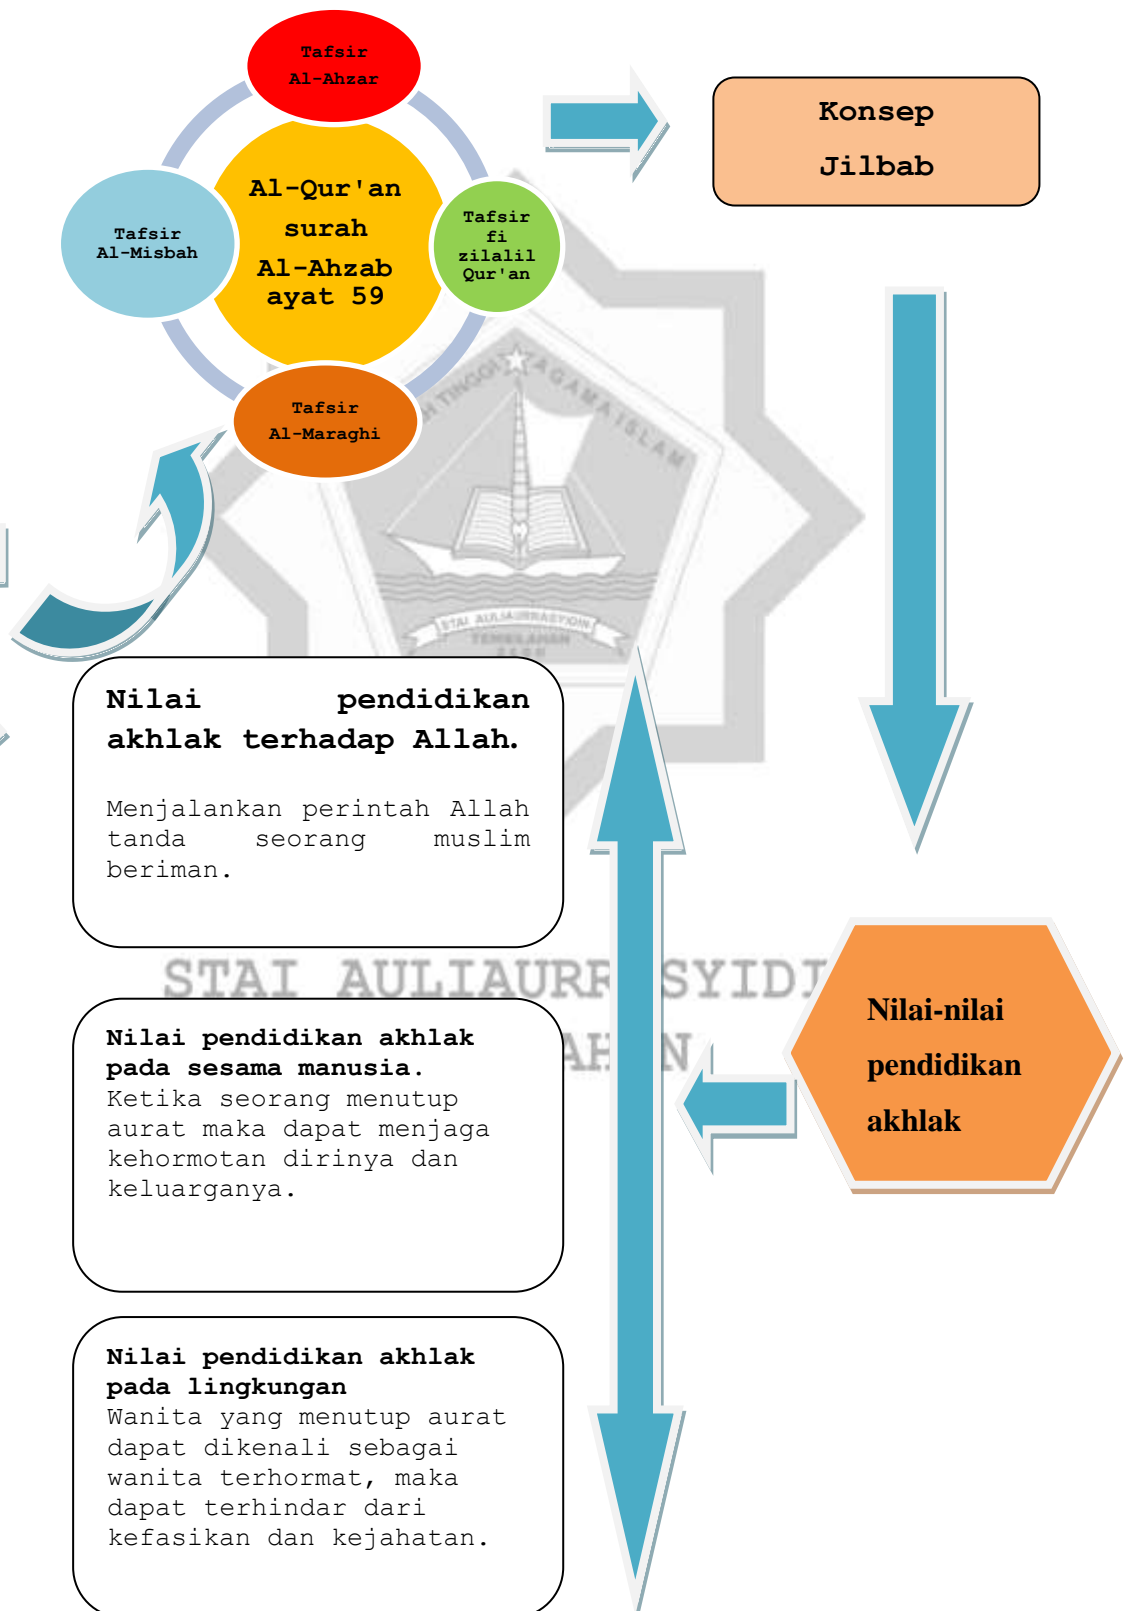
Tafsir Al-Ahzar

Al-Qur'an surah Al-Ahzab ayat 59

Tafsir Al-Misbah

Tafsir fi zilalil Qur'an

Tafsir Al-Maraghi

Konsep Jilbab

Nilai pendidikan akhlak terhadap Allah.

Menjalankan perintah Allah tanda seorang muslim beriman.

STAI AULIAURR SYIDI AH N

Nilai-nilai pendidikan akhlak

Nilai pendidikan akhlak pada sesama manusia.
Ketika seorang menutup aurat maka dapat menjaga kehormotan dirinya dan keluarganya.

Nilai pendidikan akhlak pada lingkungan
Wanita yang menutup aurat dapat dikenali sebagai wanita terhormat, maka dapat terhindar dari kefasikan dan kejahatan.